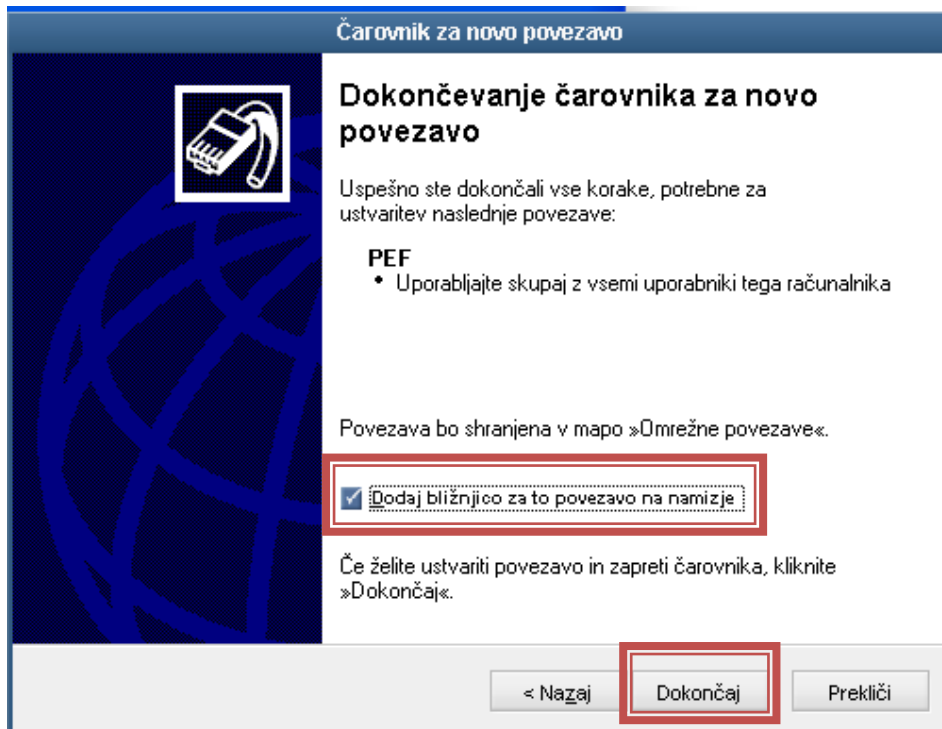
Čarovnik za novo povezavo

Dokončevanje čarovnika za novo povezavo

Uspešno ste dokončali vse korake, potrebne za ustvaritev naslednje povezave:

PEF
• Uporabljajte skupaj z vsemi uporabniki tega računalnika

Povezava bo shranjena v mapo »Omrežne povezave«.

Dodaj bližnjico za to povezavo na namizje

Če želite ustvariti povezavo in zapreti čarovnika, kliknite »Dokončaj«.

< Nazaj
Dokončaj
Prekliči